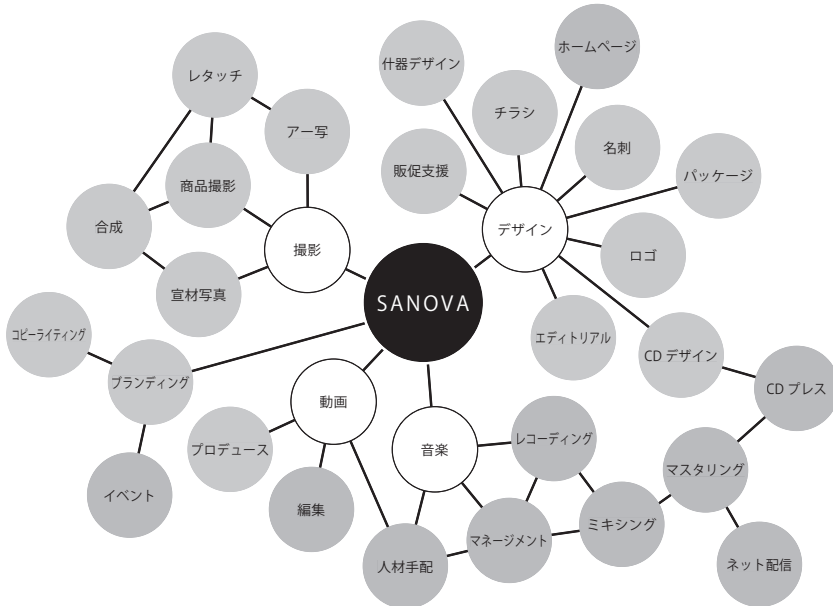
レタッチ

アー写

商品撮影

合成

撮影

宣材写真

什器デザイン

ホームページ

チラシ

名刺

販促支援

パッケージ

デザイン

ロゴ

SANOVA

エディトリアル

CD デザイン

CD プレス

コピーライティング

ブランディング

動画

音楽

レコーディング

プロデュース

マスタリング

イベント

編集

ミキシング

マネージメント

人材手配

ネット配信